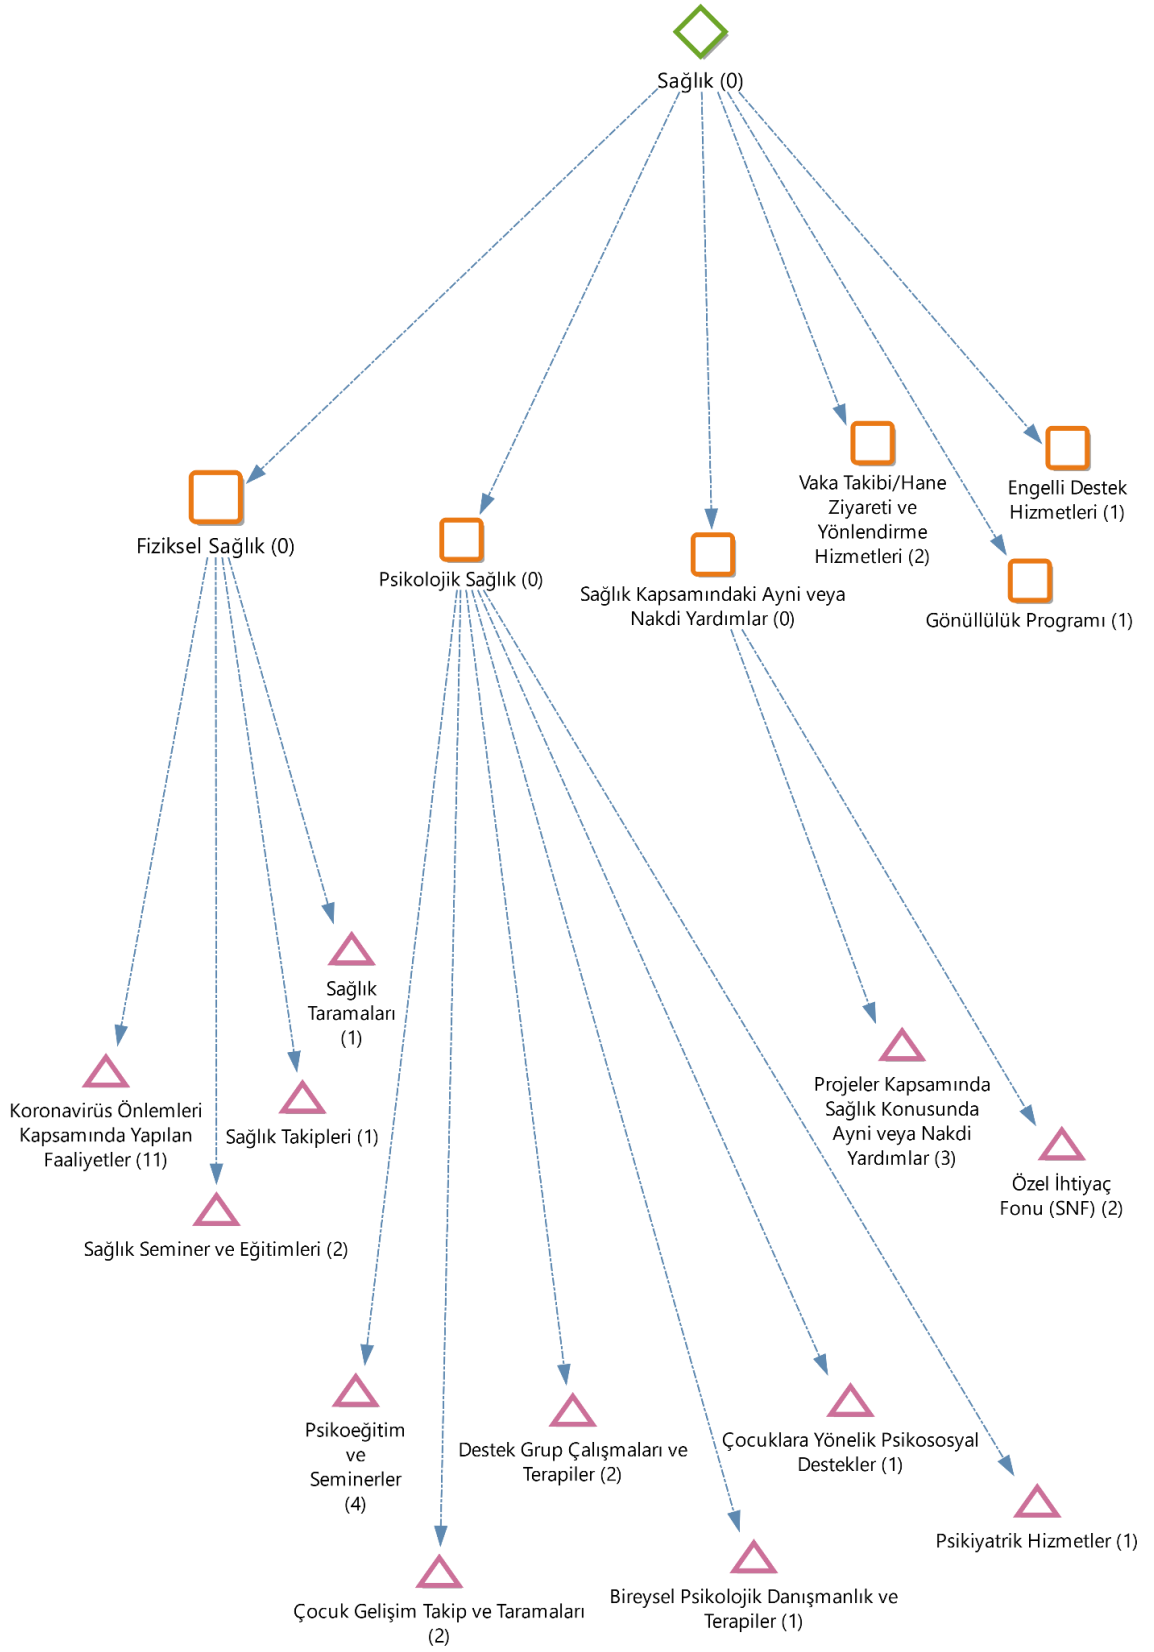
Sağlık (0)

Fiziksel Sağlık (0)

Psikolojik Sağlık (0)

Sağlık Kapsamındaki Ayni veya Nakdi Yardımlar (0)

Vaka Takibi/Hane Ziyareti ve Yönlendirme Hizmetleri (2)

Engelli Destek Hizmetleri (1)

Gönüllülük Programı (1)

Sağlık Taramaları (1)

Koronavirüs Önlemleri Kapsamında Yapılan Faaliyetler (11)

Sağlık Takipleri (1)

Sağlık Seminer ve Eğitimleri (2)

Projeler Kapsamında Sağlık Konusunda Ayni veya Nakdi Yardımlar (3)

Özel İhtiyaç Fonu (SNF) (2)

Psikoeğitim ve Seminerler (4)

Destek Grup Çalışmaları ve Terapiler (2)

Çocuklara Yönelik Psikososyal Destekler (1)

Psikiyatrik Hizmetler (1)

Çocuk Gelişim Takip ve Taramaları (2)

Bireysel Psikolojik Danışmanlık ve Terapiler (1)